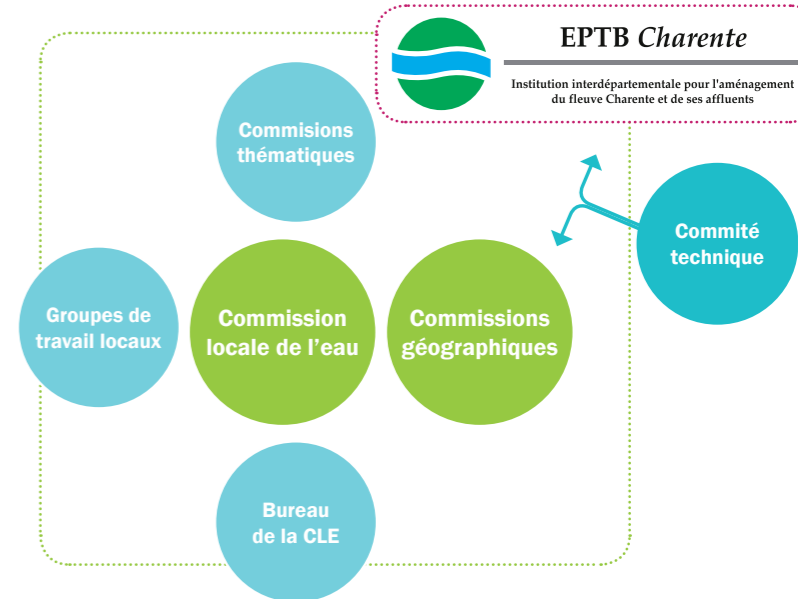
EPTB Charente

Institution interdépartementale pour l'aménagement du fleuve Charente et de ses affluents

Commisions thématiques

Commité technique

Groupes de travail locaux

Commission locale de l'eau

Commissions géographiques

Bureau de la CLE